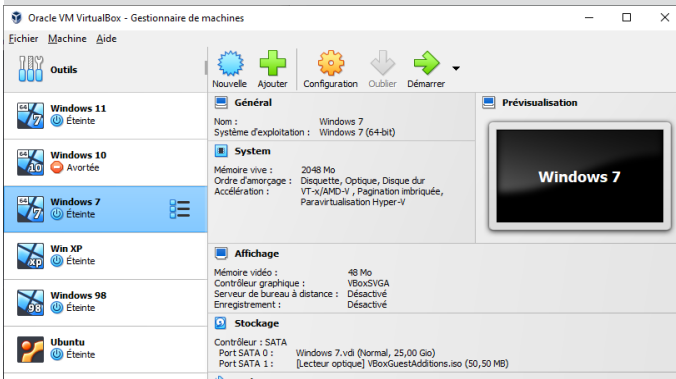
Oracle VM VirtualBox - Gestionnaire de machines

Fichier Machine Aide

Outils

Nouvelle Ajouter Configuration Oublier Démarrer

64 7 Windows 11
Éteinte

64 10 Windows 10
Avortée

64 7 Windows 7
Éteinte

xp Win XP
Éteinte

98 Windows 98
Éteinte

Ubuntu
Éteinte

Général
Nom : Windows 7
Système d'exploitation : Windows 7 (64-bit)

Système
Mémoire vive : 2048 Mo
Ordre d'amorçage : Disquette, Optique, Disque dur
Accélération : VT-x/AMD-V , Pagination imbriquée, Paravirtualisation Hyper-V

Prévisualisation
Windows 7

Affichage
Mémoire vidéo : 48 Mo
Contrôleur graphique : VBoxSVGA
Serveur de bureau à distance : Désactivé
Enregistrement : Désactivé

Stockage
Contrôleur : SATA
Port SATA 0 : Windows 7.vdi (Normal, 25,00 Gio)
Port SATA 1 : [Lecteur optique] VBoxGuestAdditions.iso (50,50 MB)